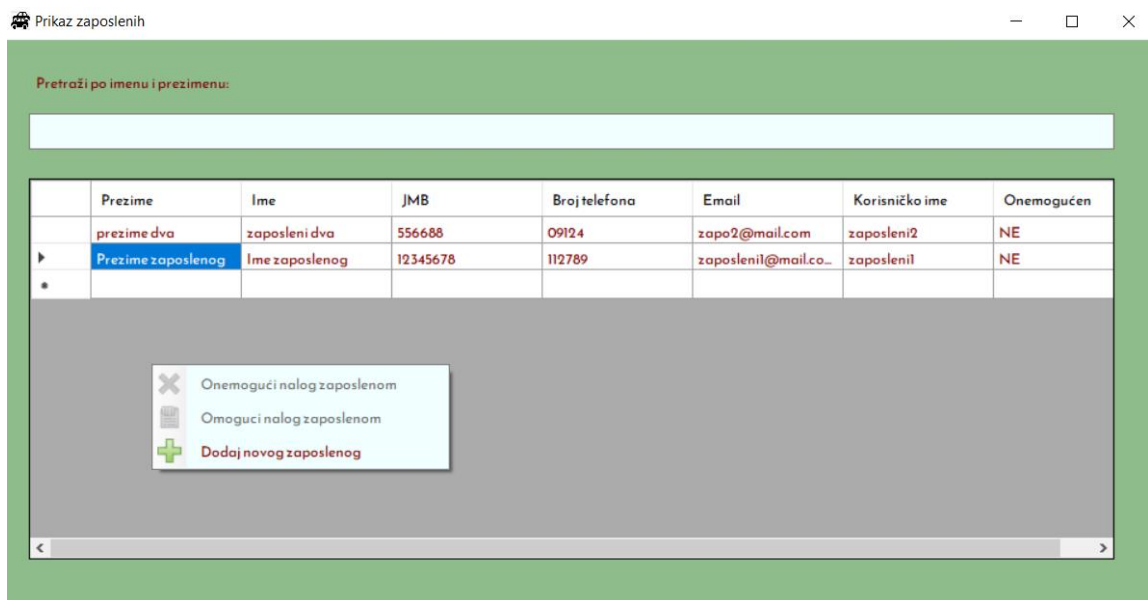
Prikaz zaposlenih

Pretraži po imenu i prezimenu:

| | Prezime | Ime | JMB | Broj telefona | Email | Korisničko ime | Onemogućen |
|---|---|---|---|---|---|---|---|
| | prezime dva | zaposleni dva | 556688 | 09124 | zapo2@mail.com | zaposleni2 | NE |
| ▸ | Prezime zaposlenog | Ime zaposlenog | 12345678 | 112789 | zaposleni1@mail.co... | zaposleni1 | NE |
| * | | | | | | | |

Onemogući nalog zaposlenom
Omoguci nalog zaposlenom
Dodaj novog zaposlenog